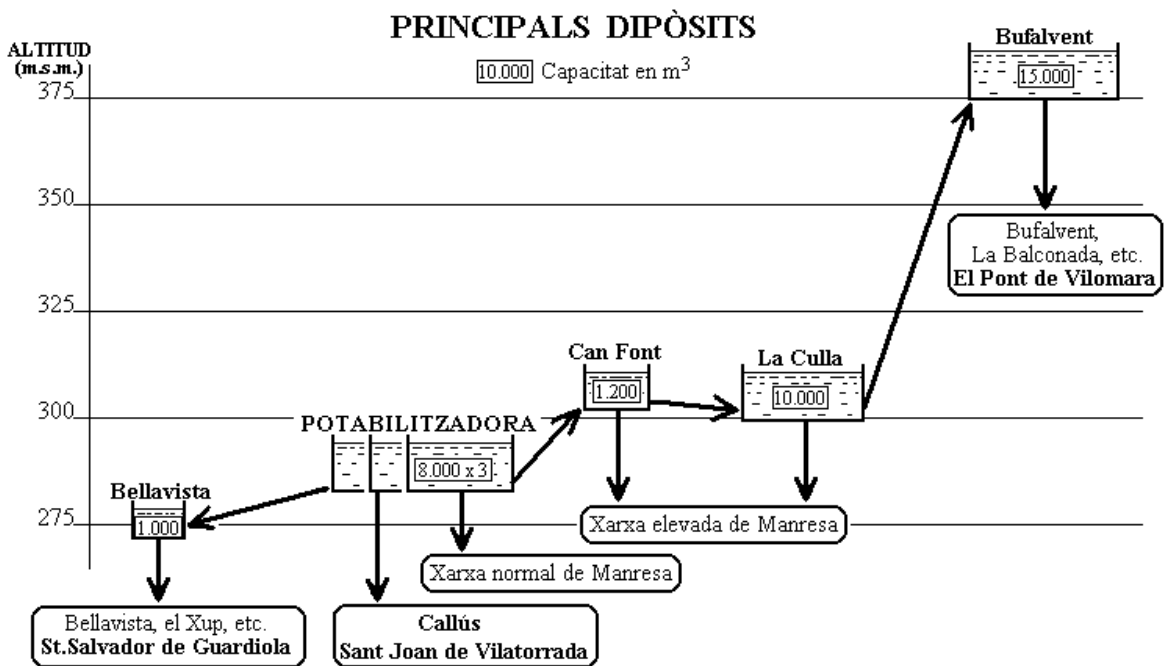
PRINCIPALS DIPÒSITS

ALTITUD (m.s.m.)

10.000 Capacitat en $m^3$

375

350

325

300

275

Bufalvent

15.000

Bufalvent, La Balconada, etc. El Pont de Vilomara

Can Font

1.200

La Culla

10.000

POTABILITZADORA

8.000 x 3

Bellavista

1.000

Xarxa elevada de Manresa

Xarxa normal de Manresa

Bellavista, el Xup, etc. St.Salvador de Guardiola

Callús Sant Joan de Vilatorrada